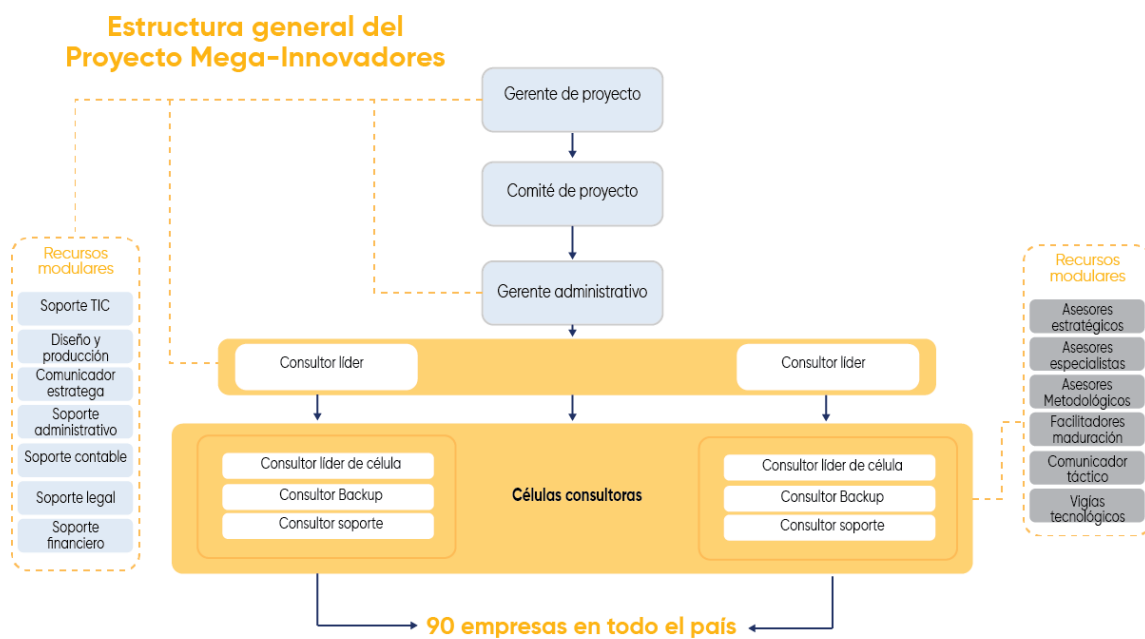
Estructura general del Proyecto Mega-Innovadores

Gerente de proyecto

Comité de proyecto

Gerente administrativo

Recursos modulares

Soporte TIC

Diseño y producción

Comunicador estratega

Soporte administrativo

Soporte contable

Soporte legal

Soporte financiero

Consultor líder

Consultor líder

Consultor líder de célula

Consultor Backup

Consultor soporte

Células consultoras

Consultor líder de célula

Consultor Backup

Consultor soporte

Recursos modulares

Asesores estratégicos

Asesores especialistas

Asesores Metodológicos

Facilitadores maduración

Comunicador táctico

Vigías tecnológicos

90 empresas en todo el país